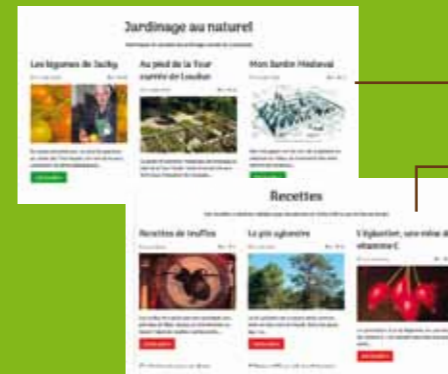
Jardinage au naturel

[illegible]

Les légumes de Jacky

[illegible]

Au pied de la Tour carrée de Loudun

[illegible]

Mon Jardin Médiéval

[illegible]

Recettes

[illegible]

Recettes de truffes

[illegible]

Le pin sylvestre

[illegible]

L'églantier, une mine de vitamine C

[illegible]